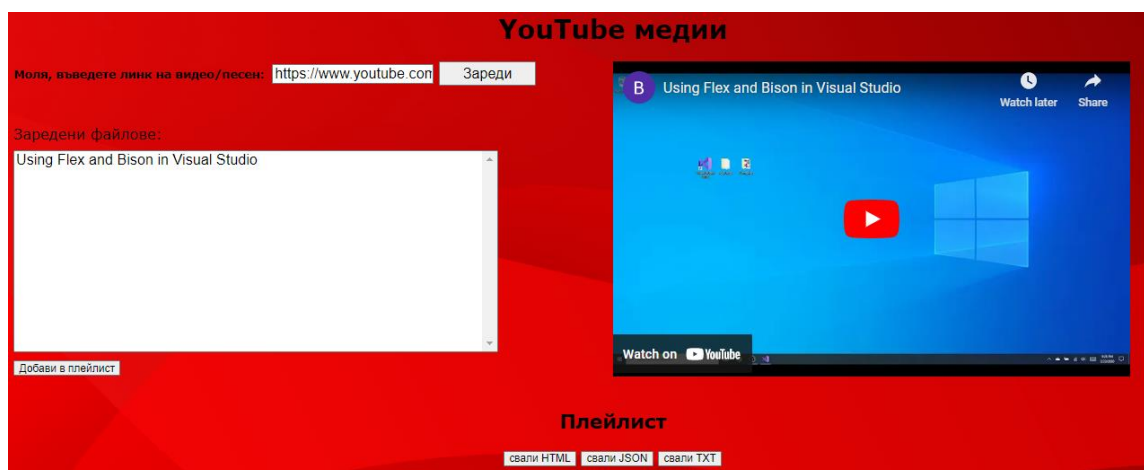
YouTube медии

Моля, въведете линк на видео/песен: https://www.youtube.com Зареди

Заредени файлове:

Using Flex and Bison in Visual Studio

Добави в плейлист

B Using Flex and Bison in Visual Studio

Watch later Share

Watch on YouTube

Плейлист

свали HTML свали JSON свали TXT